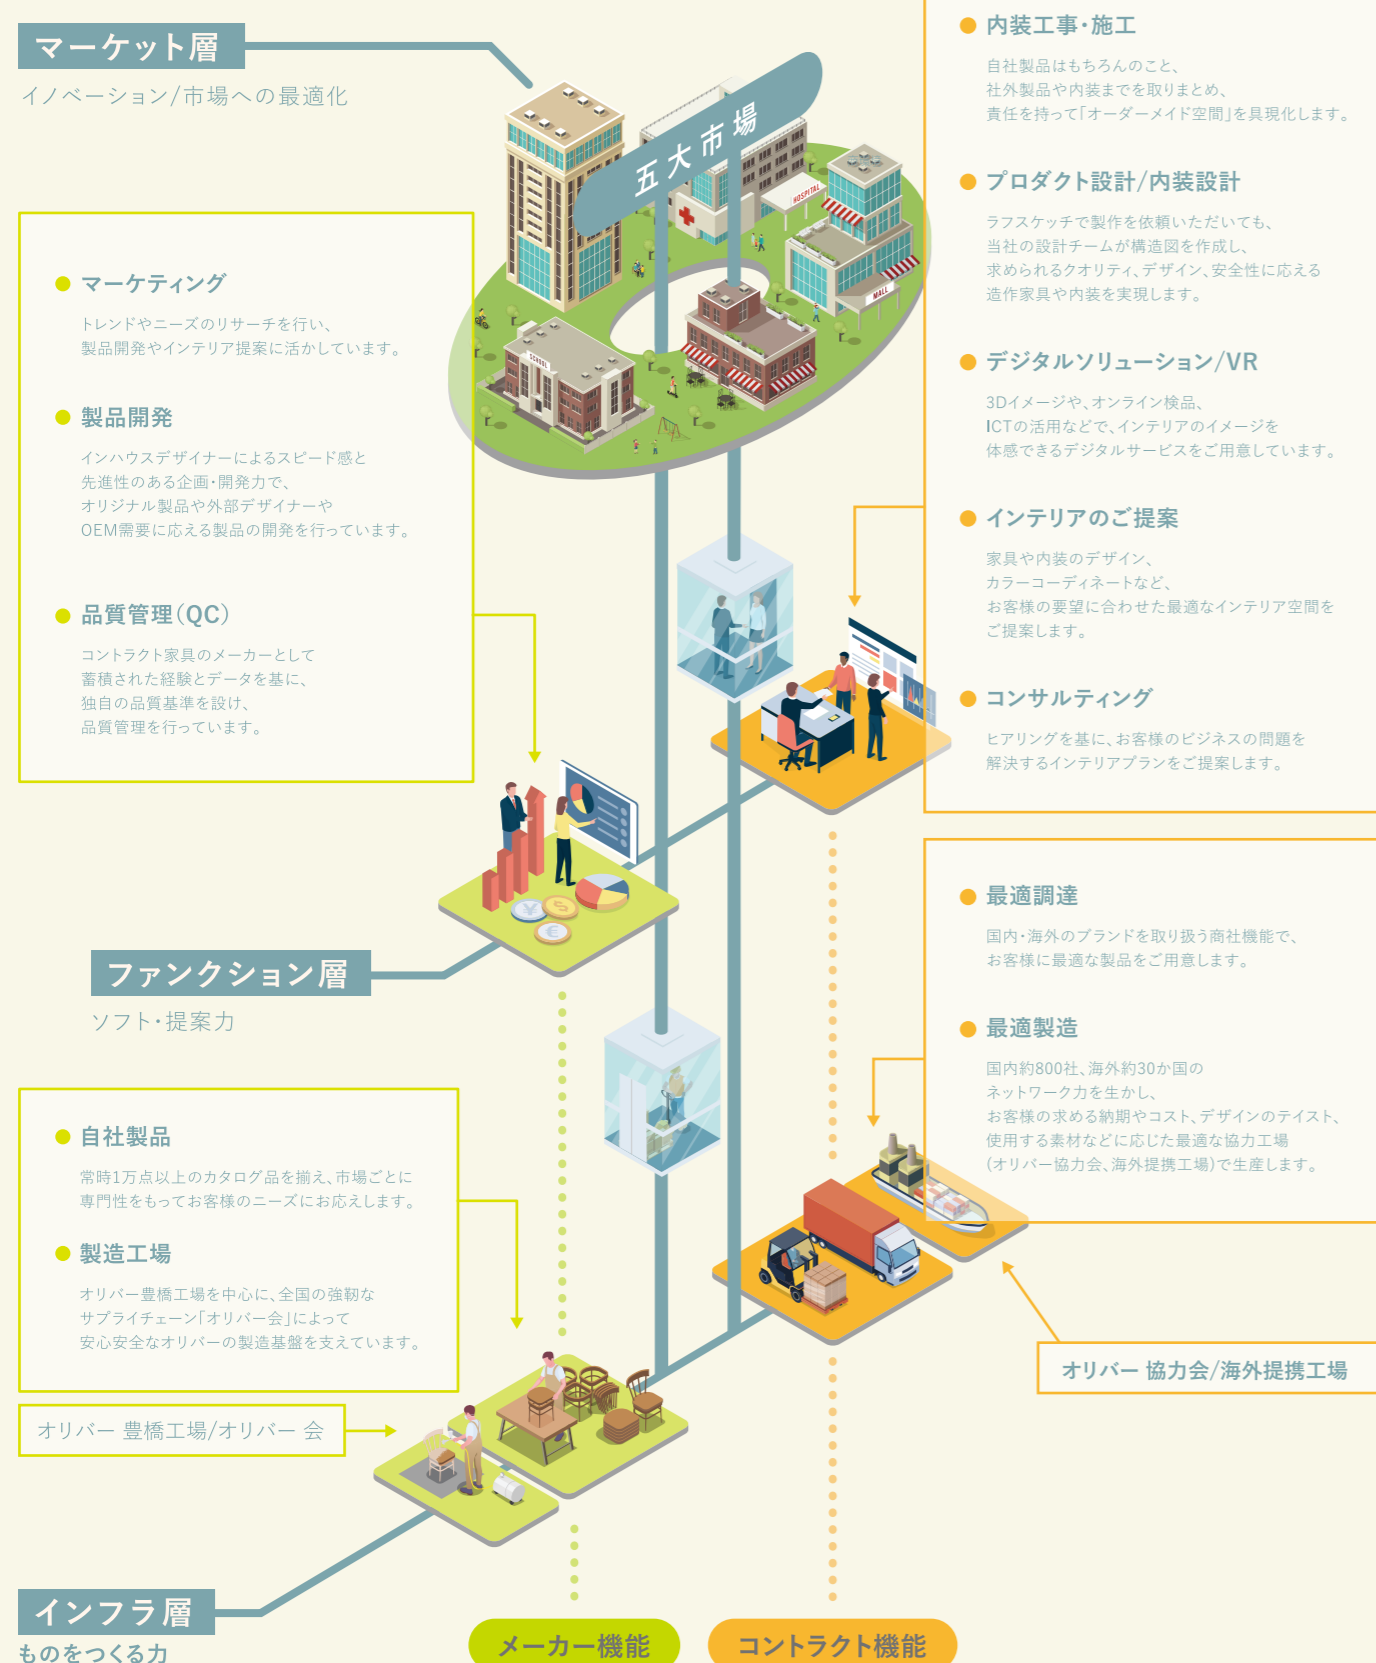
マーケット層

イノベーション/市場への最適化

五大市場

HOSPITAL

MALL

SCHOOL

● マーケティング

トレンドやニーズのリサーチを行い、製品開発やインテリア提案に活かしています。

● 製品開発

インハウスデザイナーによるスピード感と先進性のある企画・開発力で、オリジナル製品や外部デザイナーやOEM需要に応える製品の開発を行っています。

● 品質管理(QC)

コントラクト家具のメーカーとして蓄積された経験とデータを基に、独自の品質基準を設け、品質管理を行っています。

● 内装工事・施工

自社製品はもちろんのこと、社外製品や内装までを取りまとめ、責任を持って「オーダーメイド空間」を具現化します。

● プロダクト設計/内装設計

ラフスケッチで製作を依頼いただいても、当社の設計チームが構造図を作成し、求められるクオリティ、デザイン、安全性に応える造作家具や内装を実現します。

● デジタルソリューション/VR

3Dイメージや、オンライン検品、ICTの活用などで、インテリアのイメージを体感できるデジタルサービスをご用意しています。

● インテリアのご提案

家具や内装のデザイン、カラーコーディネートなど、お客様の要望に合わせた最適なインテリア空間をご提案します。

● コンサルティング

ヒアリングを基に、お客様のビジネスの問題を解決するインテリアプランをご提案します。

ファンクション層

ソフト・提案力

● 最適調達

国内・海外のブランドを取り扱う商社機能で、お客様に最適な製品をご用意します。

● 最適製造

国内約800社、海外約30か国のネットワーク力を生かし、お客様の求める納期やコスト、デザインのテイスト、使用する素材などに応じた最適な協力工場(オリバー協力会、海外提携工場)で生産します。

● 自社製品

常時1万点以上のカタログ品を揃え、市場ごとに専門性をもってお客様のニーズにお応えします。

● 製造工場

オリバー豊橋工場を中心に、全国の強靭なサプライチェーン「オリバー会」によって安心安全なオリバーの製造基盤を支えています。

オリバー 豊橋工場/オリバー 会

オリバー 協力会/海外提携工場

インフラ層

ものをつくる力

メーカー機能

コントラクト機能